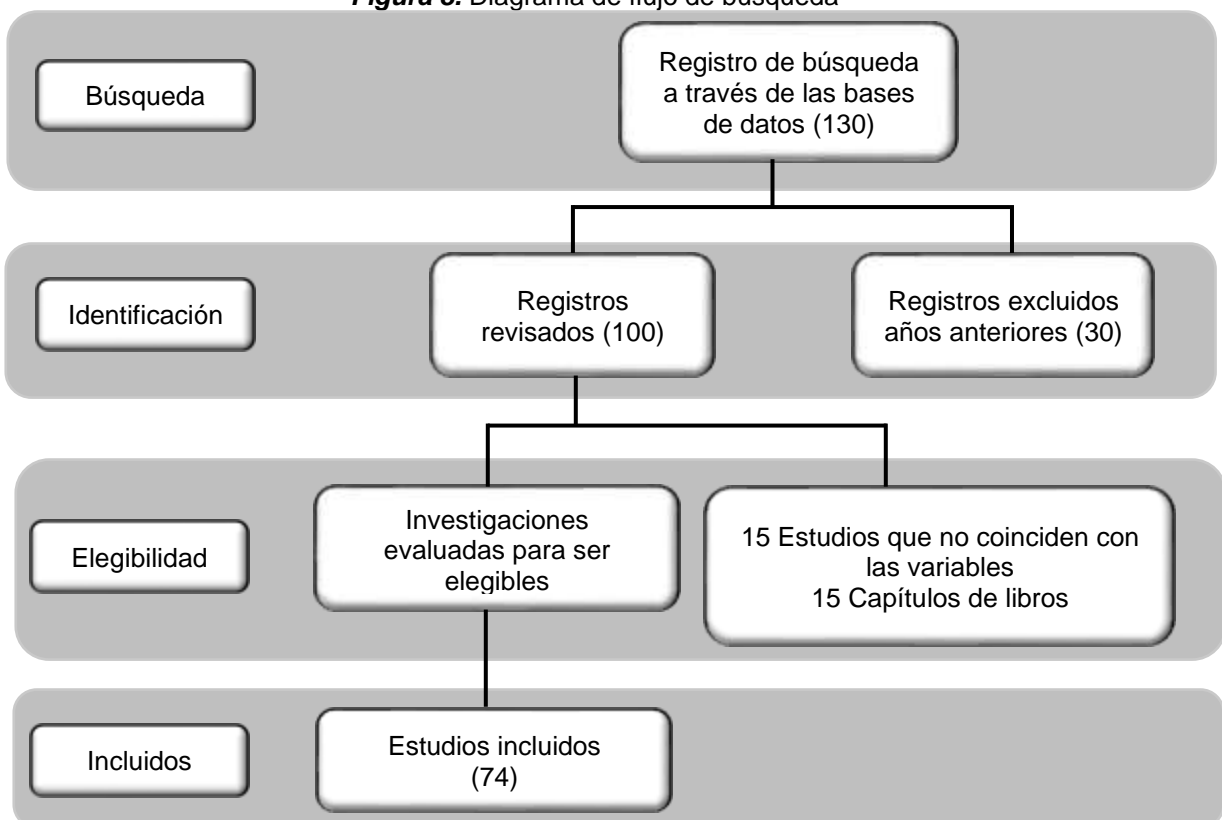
*Figura 3.* Diagrama de flujo de búsqueda

Búsqueda

Registro de búsqueda a través de las bases de datos (130)

Identificación

Registros revisados (100)

Registros excluidos años anteriores (30)

Elegibilidad

Investigaciones evaluadas para ser elegibles

15 Estudios que no coinciden con las variables
15 Capítulos de libros

Incluidos

Estudios incluidos (74)